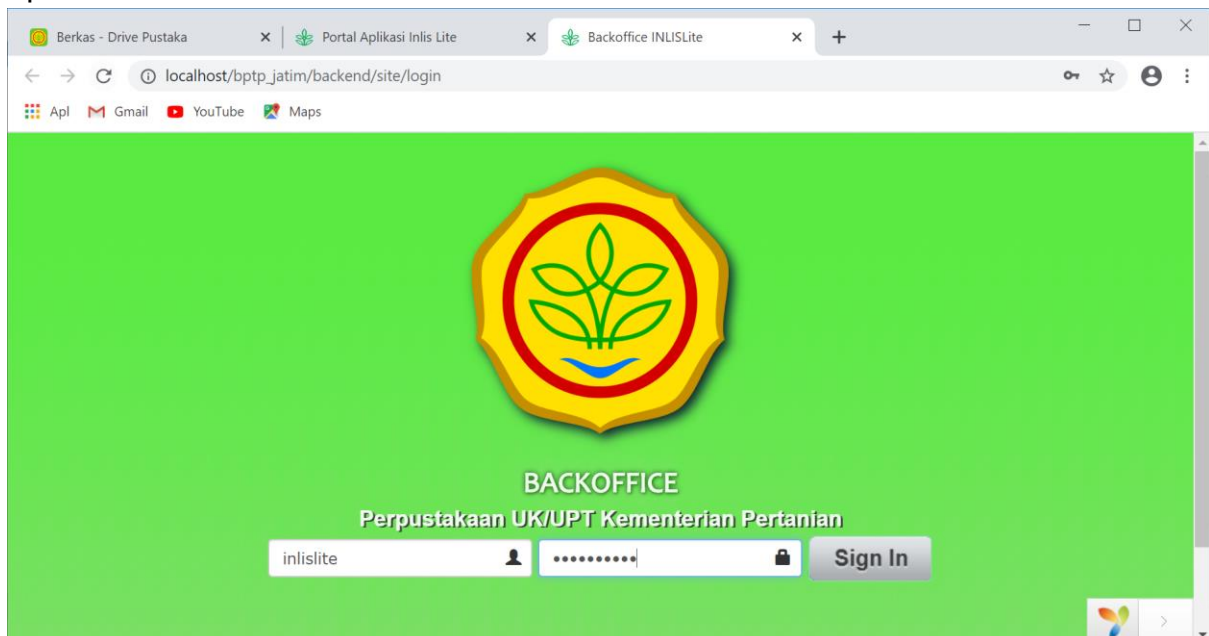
Berkas - Drive Pustaka ×
Portal Aplikasi Inlis Lite ×
Backoffice INLISLite ×
+

localhost/bptp_jatim/backend/site/login

Apl Gmail YouTube Maps

BACKOFFICE
Perpustakaan UK/UPT Kementerian Pertanian

inlislite
••••••••••
Sign In